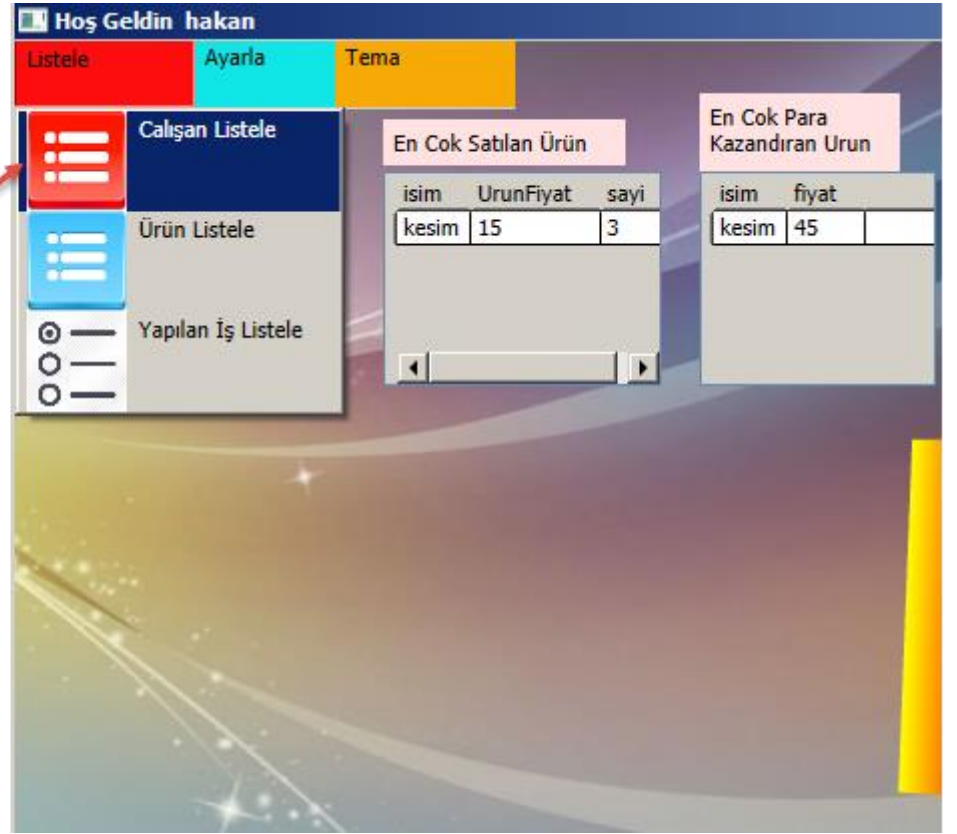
Hoş Geldin hakan

Listele Ayarla Tema

Calışan Listele

Ürün Listele

Yapılan İş Listele

En Cok Satılan Ürün

| isim | UrunFiyat | sayi |
|---|---|---|
| kesim | 15 | 3 |

En Cok Para Kazandıran Urun

| isim | fiyat |  |
|---|---|---|
| kesim | 45 |  |